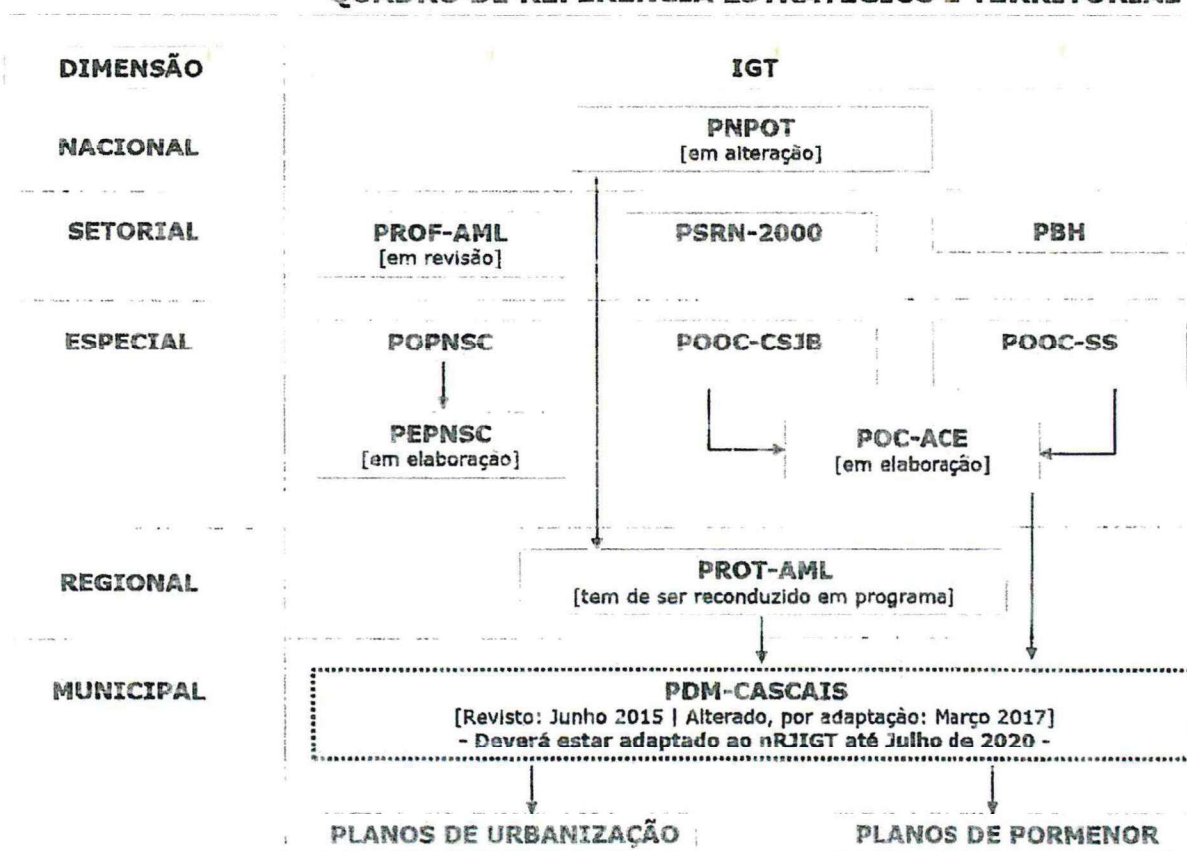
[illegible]

DIMENSÃO

IGT

NACIONAL

PNPOT
[em alteração]

SETORIAL

PROF-AML
[em revisão]

PSRN-2000

PBH

ESPECIAL

POPNSC

PEPNSC
[em elaboração]

POOC-CSJB

POOC-SS

POC-ACE
[em elaboração]

REGIONAL

PROT-AML
[tem de ser reconduzido em programa]

MUNICIPAL

PDM-CASCAIS
[Revisto: Junho 2015 | Alterado, por adaptação: Março 2017]
- Deverá estar adaptado ao nRJIGT até Julho de 2020 -

PLANOS DE URBANIZAÇÃO

PLANOS DE PORMENOR